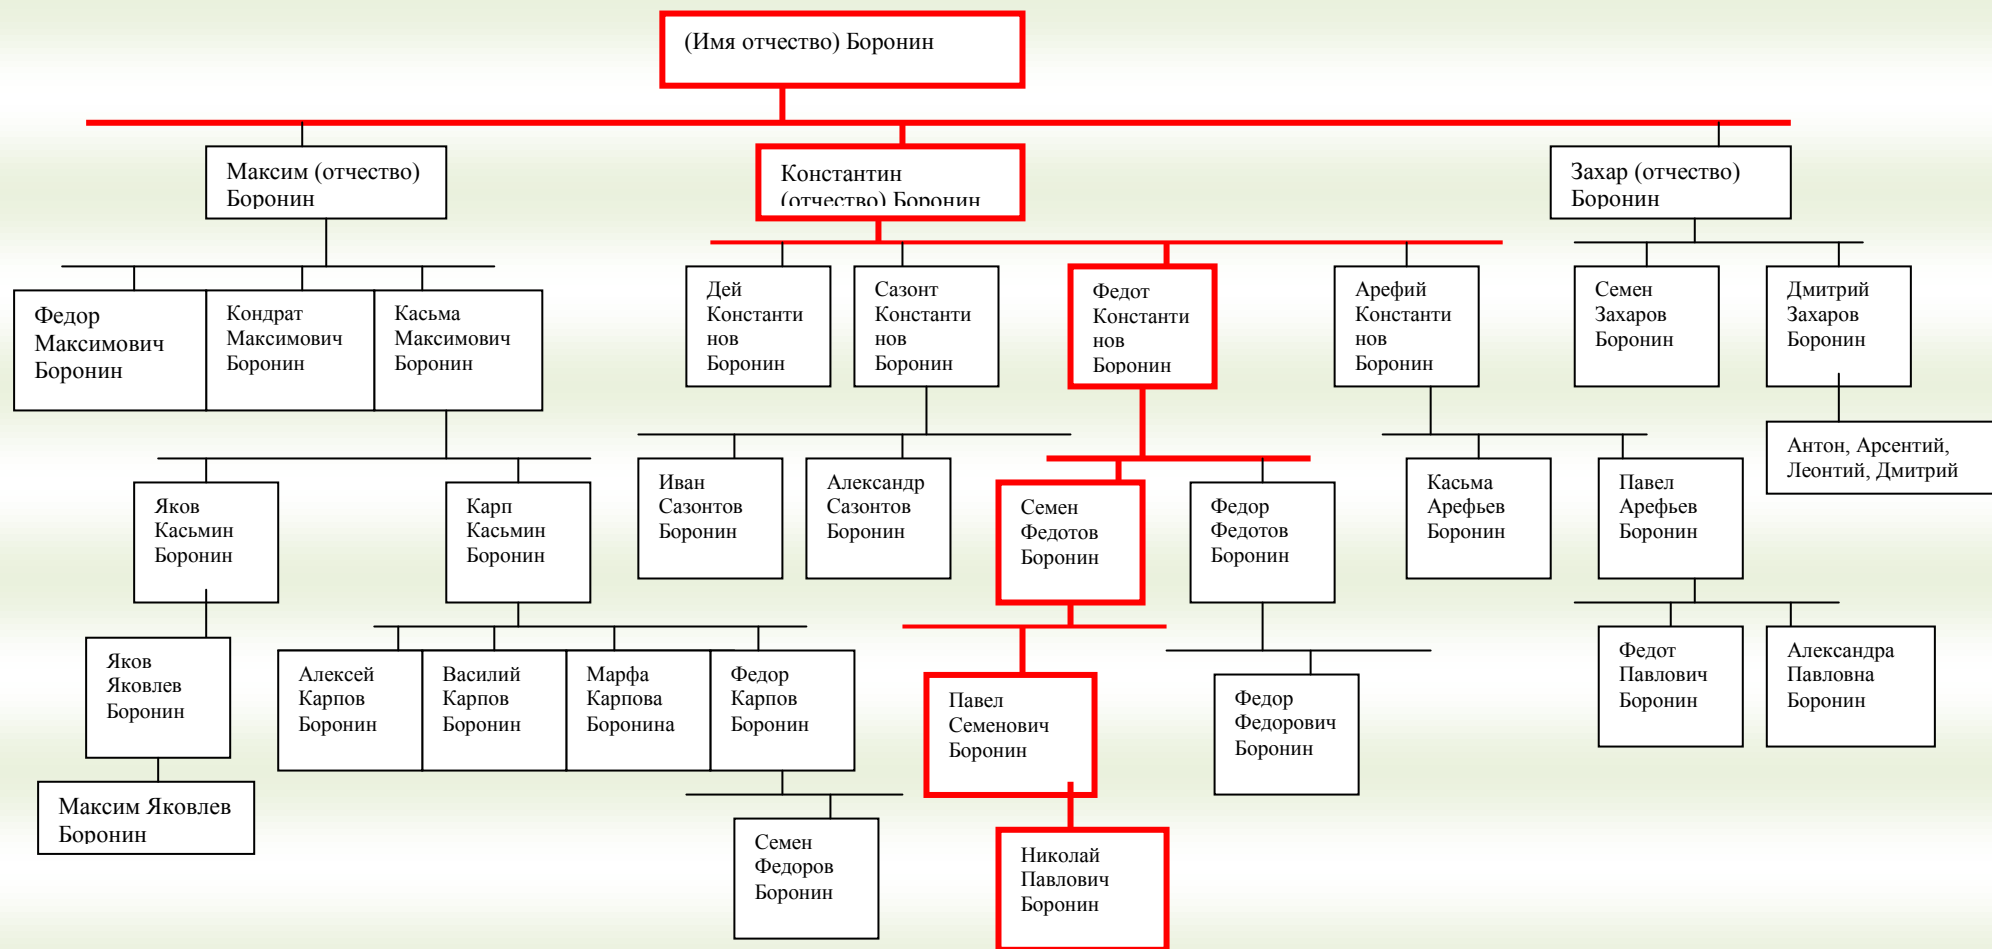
(Имя отчество) Боронин

Максим (отчество) Боронин

Константин (отчество) Боронин

Захар (отчество) Боронин

Федор Максимович Боронин

Кондрат Максимович Боронин

Касьма Максимович Боронин

Дей Константинов Боронин

Сазонт Константинов Боронин

Федот Константинов Боронин

Арефий Константинов Боронин

Семен Захаров Боронин

Дмитрий Захаров Боронин

Антон, Арсентий, Леонтий, Дмитрий

Яков Касьмин Боронин

Карп Касьмин Боронин

Иван Сазонтов Боронин

Александр Сазонтов Боронин

Семен Федотов Боронин

Федор Федотов Боронин

Касьма Арефьев Боронин

Павел Арефьев Боронин

Яков Яковлев Боронин

Алексей Карпов Боронин

Василий Карпов Боронин

Марфа Карпова Боронина

Федор Карпов Боронин

Павел Семенович Боронин

Федор Федорович Боронин

Федот Павлович Боронин

Александра Павловна Боронин

Максим Яковлев Боронин

Семен Федоров Боронин

Николай Павлович Боронин